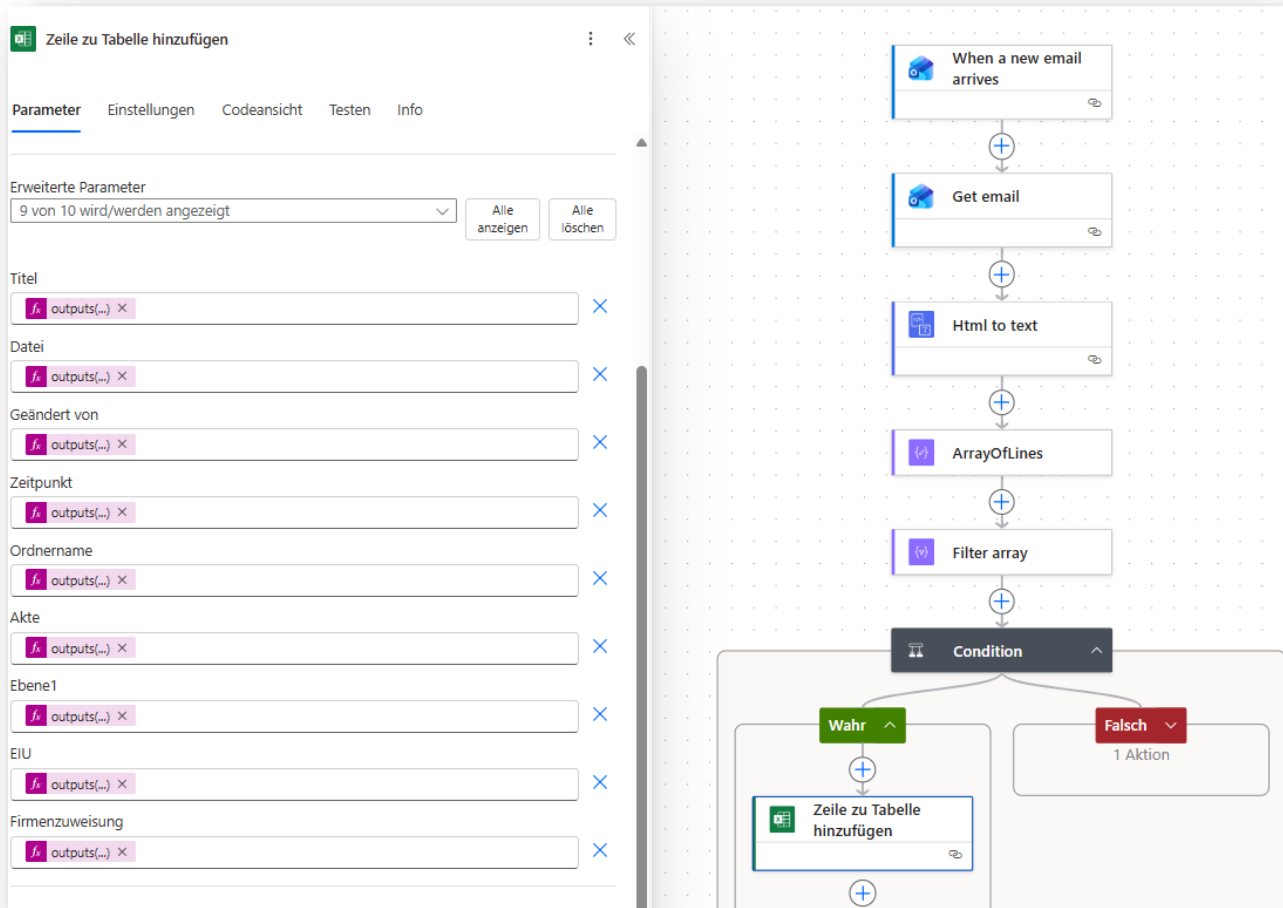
Zeile zu Tabelle hinzufügen

Parameter Einstellungen Codeansicht Testen Info

Erweiterte Parameter
9 von 10 wird/werden angezeigt
Alle anzeigen
Alle löschen

Titel
outputs(...)
Datei
outputs(...)
Geändert von
outputs(...)
Zeitpunkt
outputs(...)
Ordnername
outputs(...)
Akte
outputs(...)
Ebene1
outputs(...)
EIU
outputs(...)
Firmenzuweisung
outputs(...)

When a new email arrives
Get email
Html to text
ArrayOfLines
Filter array
Condition
Wahr
Falsch
1 Aktion
Zeile zu Tabelle hinzufügen